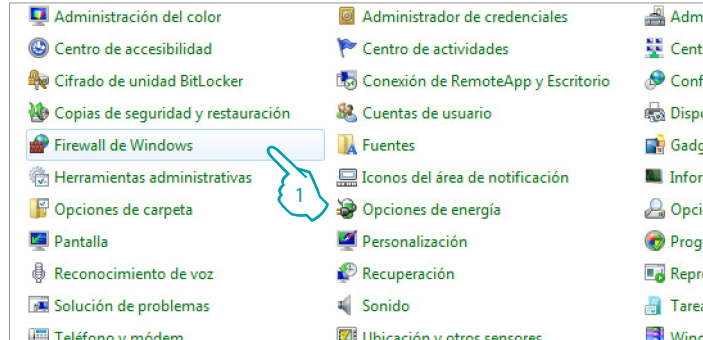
Administración del color
Centro de accesibilidad
Cifrado de unidad BitLocker
Copias de seguridad y restauración
Firewall de Windows
Herramientas administrativas
Opciones de carpeta
Pantalla
Reconocimiento de voz
Solución de problemas
Teléfono y módem

Administrador de credenciales
Centro de actividades
Conexión de RemoteApp y Escritorio
Cuentas de usuario
Fuentes
Iconos del área de notificación
Opciones de energía
Personalización
Recuperación
Sonido
Ubicación y otros sensores

Adm
Cent
Conf
Dispo
Gadg
Infor
Opci
Prog
Repro
Tarea
Wind

1